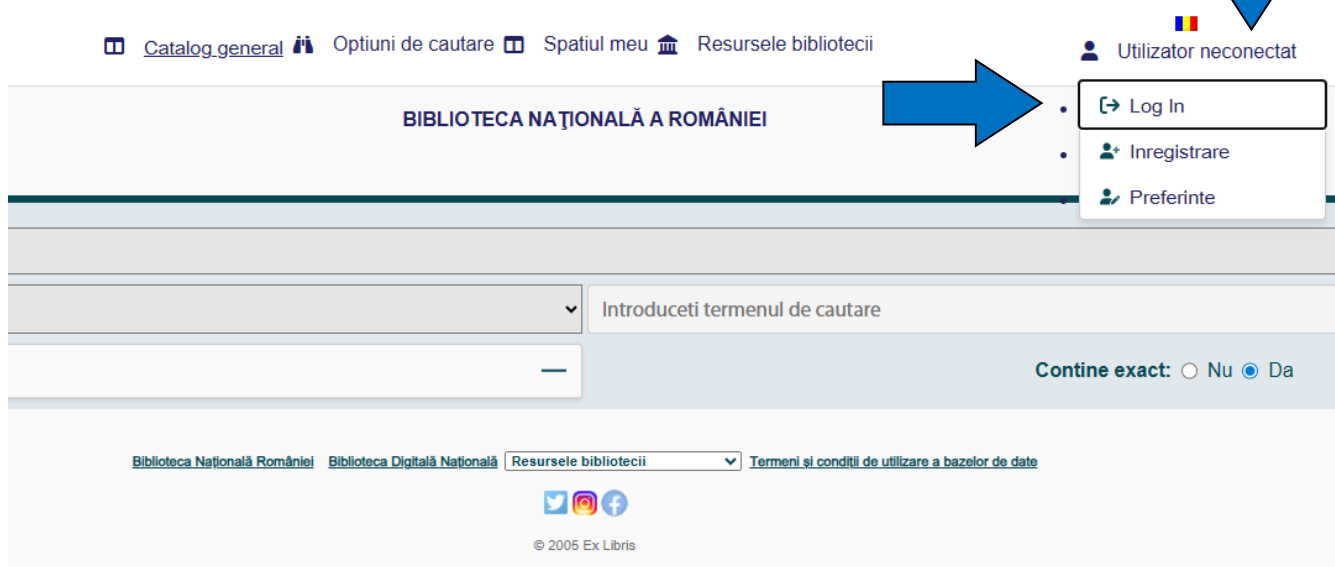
Catalog general Optiuni de cautare Spatiul meu Resursele bibliotecii

Utilizator neconectat

BIBLIOTECA NAŢIONALĂ A ROMÂNIEI

Log In
Inregistrare
Preferinte

Introduceti termenul de cautare

Contine exact: Nu Da

Biblioteca Naţională României Biblioteca Digitală Naţională Resursele bibliotecii Termeni și condiții de utilizare a bazelor de date

© 2005 Ex Libris